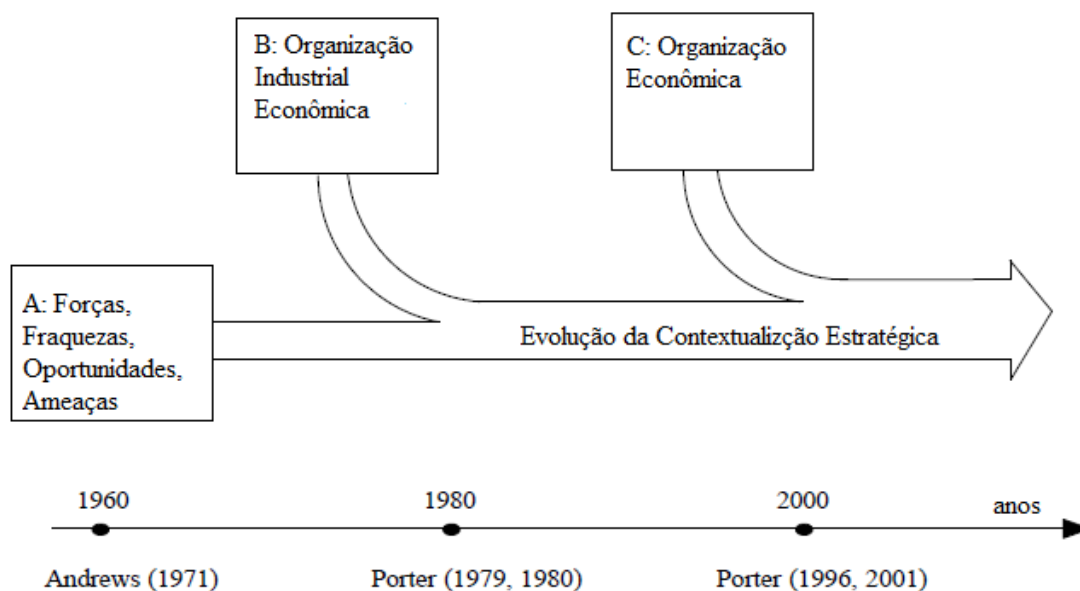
B: Organização Industrial Econômica

C: Organização Econômica

A: Forças, Fraquezas, Oportunidades, Ameaças

Evolução da Contextualizção Estratégica

1960

1980

2000

anos

Andrews (1971)

Porter (1979, 1980)

Porter (1996, 2001)